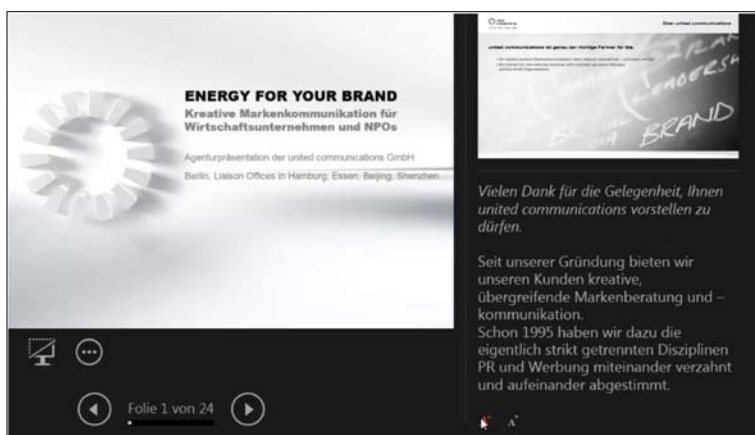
ENERGY FOR YOUR BRAND

Kreative Markenkommunikation für Wirtschaftsunternehmen und NPOs

Agenturpräsentation der united communications GmbH

Berlin, Liaison Offices in Hamburg, Essen, Beijing, Shenzhen

Folie 1 von 24

Über united communications

united communications ist genau der richtige Partner für Sie.

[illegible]

BRAND

Vielen Dank für die Gelegenheit, Ihnen united communications vorstellen zu dürfen.

Seit unserer Gründung bieten wir unseren Kunden kreative, übergreifende Markenberatung und –kommunikation.
Schon 1995 haben wir dazu die eigentlich strikt getrennten Disziplinen PR und Werbung miteinander verzahnt und aufeinander abgestimmt.